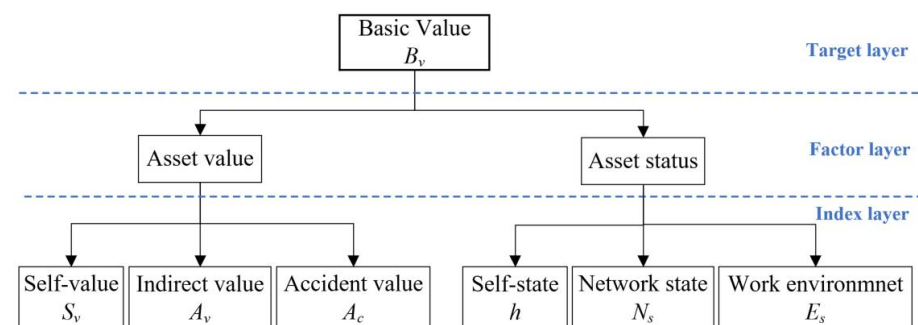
Basic Value
$B_v$

Target layer

Asset value

Asset status

Factor layer

Index layer

Self-value
$S_v$

Indirect value
$A_v$

Accident value
$A_c$

Self-state
$h$

Network state
$N_s$

Work environmnet
$E_s$